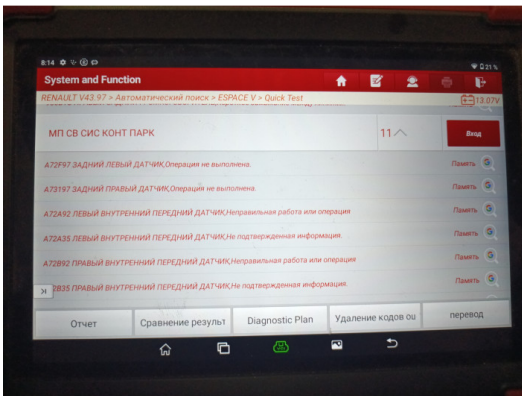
8:14 ⚙ 🛡 ⓢ ⚙ 21%

System and Function

RENAULT V43.97 > Автоматический поиск > ESPACE V > Quick Test

13.07V

МП СВ СИС КОНТ ПАРК

11

Вход

A72F97 ЗАДНИЙ ЛЕВЫЙ ДАТЧИК,Операция не выполнена.

Память

A73197 ЗАДНИЙ ПРАВЫЙ ДАТЧИК,Операция не выполнена.

Память

A72A92 ЛЕВЫЙ ВНУТРЕННИЙ ПЕРЕДНИЙ ДАТЧИК,Неправильная работа или операция

Память

A72A35 ЛЕВЫЙ ВНУТРЕННИЙ ПЕРЕДНИЙ ДАТЧИК,Не подтвержденная информация.

Память

A72B92 ПРАВЫЙ ВНУТРЕННИЙ ПЕРЕДНИЙ ДАТЧИК,Неправильная работа или операция

Память

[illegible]2B35 ПРАВЫЙ ВНУТРЕННИЙ ПЕРЕДНИЙ ДАТЧИК,Не подтвержденная информация.

Память

Отчет

Сравнение результ

Diagnostic Plan

Удаление кодов ош

перевод